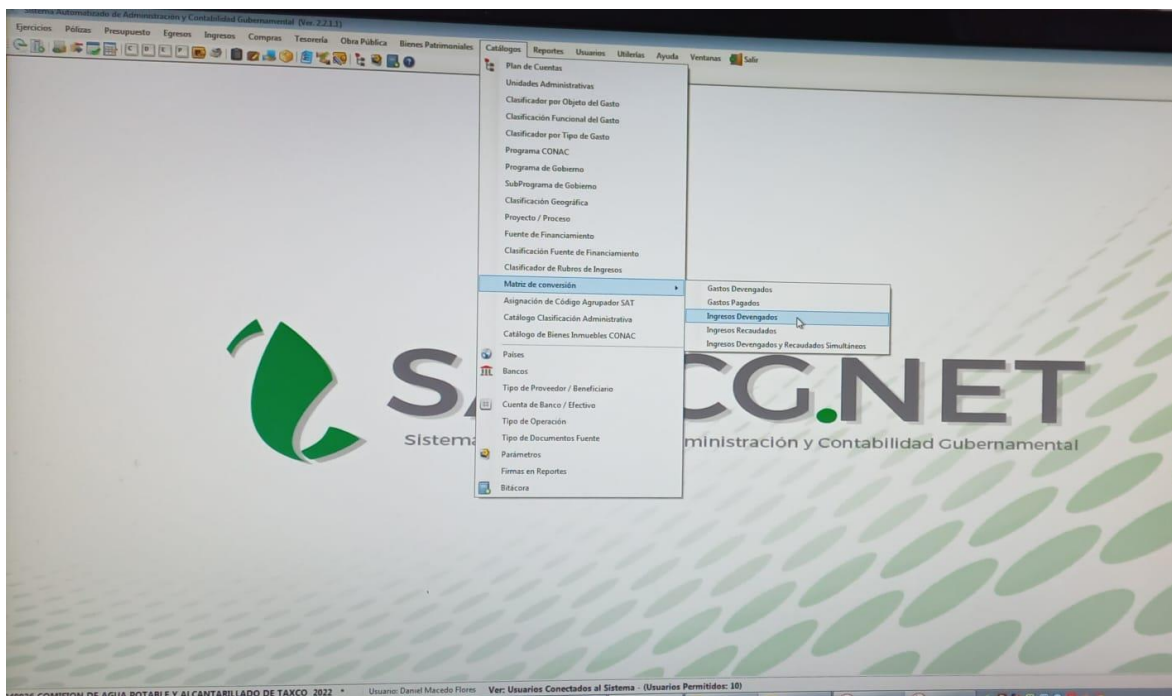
Sistema Automatizado de Administración y Contabilidad Gubernamental (Ver. 2.2.1.1)

Ejercicios Pólizas Presupuesto Egresos Ingresos Compras Tesorería Obra Pública Bienes Patrimoniales Catálogos Reportes Usuarios Utilerías Ayuda Ventanas Salir

Plan de Cuentas
Unidades Administrativas
Clasificador por Objeto del Gasto
Clasificación Funcional del Gasto
Clasificador por Tipo de Gasto
Programa CONAC
Programa de Gobierno
SubPrograma de Gobierno
Clasificación Geográfica
Proyecto / Proceso
Fuente de Financiamiento
Clasificación Fuente de Financiamiento
Clasificador de Rubros de Ingresos
Matriz de conversión
Asignación de Código Agrupador SAT
Catálogo Clasificación Administrativa
Catálogo de Bienes Inmuebles CONAC
Países
Bancos
Tipo de Proveedor / Beneficiario
Cuenta de Banco / Efectivo
Tipo de Operación
Tipo de Documentos Fuente
Parámetros
Firmas en Reportes
Bitácora

Gastos Devengados
Gastos Pagados
Ingresos Devengados
Ingresos Recaudados
Ingresos Devengados y Recaudados Simultáneos

SA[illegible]CG.NET
Sistema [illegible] ministración y Contabilidad Gubernamental

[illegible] COMISION DE AGUA POTABLE Y ALCANTARILLADO DE TAXCO 2022 * Usuario: Daniel Macedo Flores Ver: Usuarios Conectados al Sistema - (Usuarios Permitidos: 10)